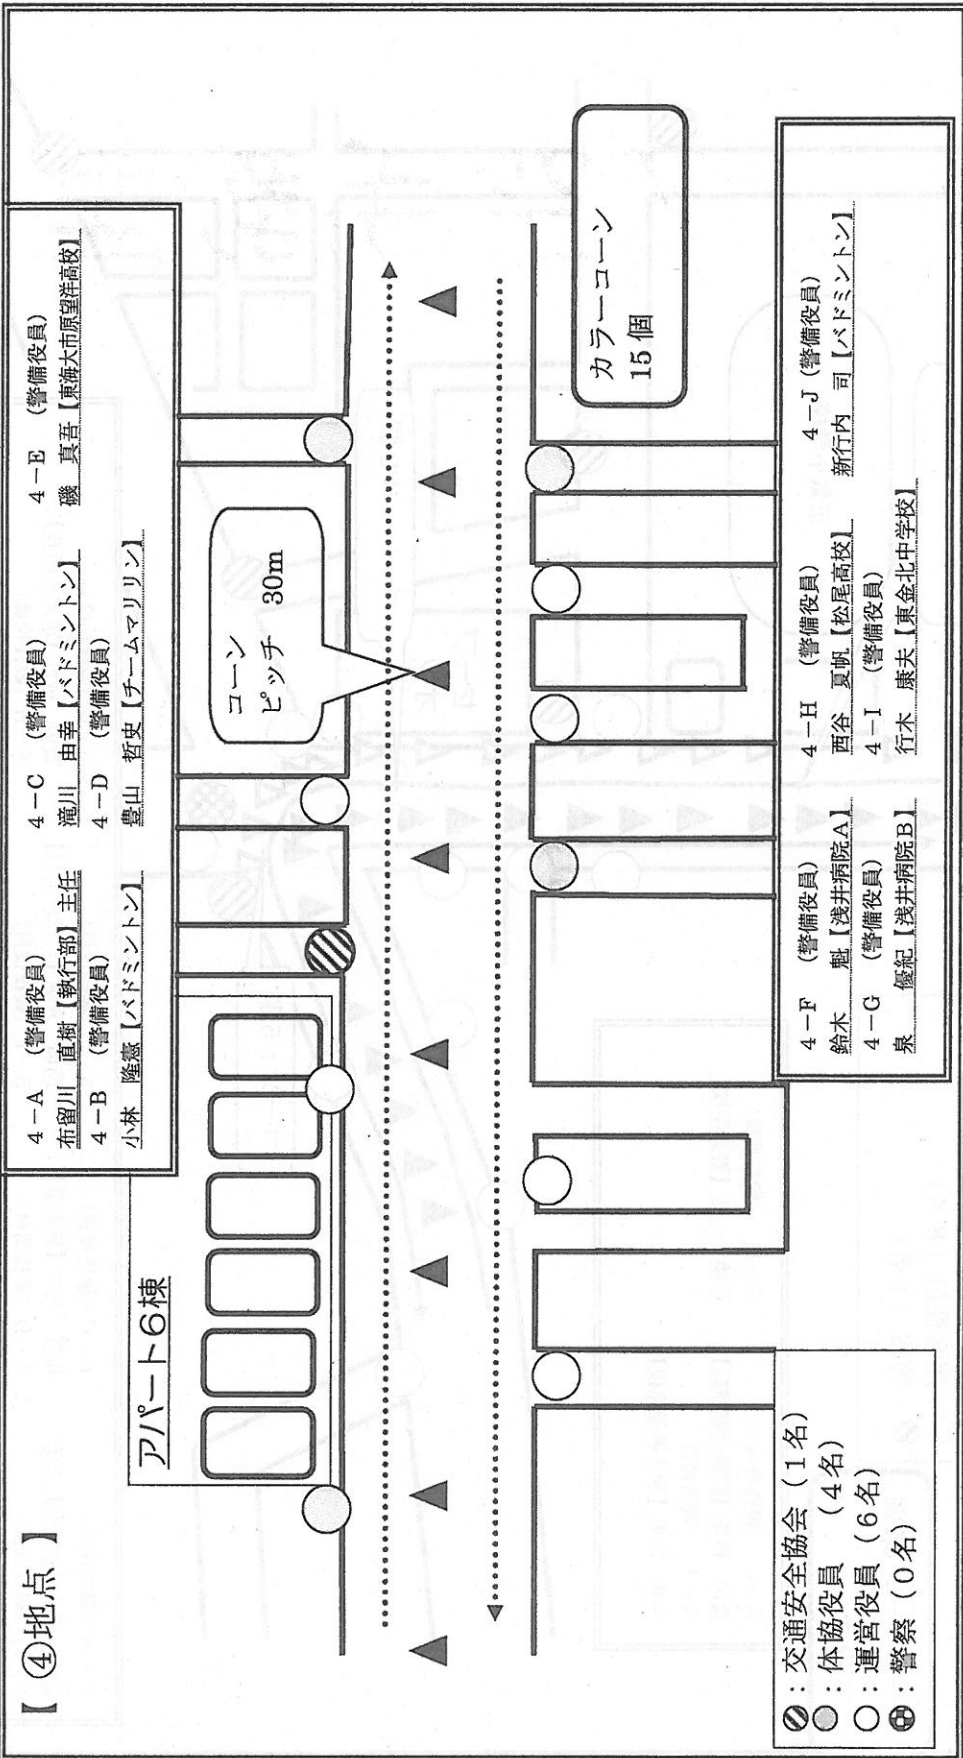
【 ④地点 】

アパート6棟

4－A （警備役員）
布留川 直樹【執行部】主任
4－B （警備役員）
小林 隆慈【バドミントン】

4－C （警備役員）
滝川 由幸【バドミントン】
4－D （警備役員）
豊山 哲史【チームマリリン】

4－E （警備役員）
磯 真吾【東海大市原望洋高校】

コーン
ピッチ 30m

カラーコーン
15個

4－F （警備役員）
鈴木 魁【浅井病院A】
4－G （警備役員）
泉 優紀【浅井病院B】

4－H （警備役員）
西谷 夏帆【松尾高校】
4－I （警備役員）
行木 康夫【東金北中学校】

4－J （警備役員）
新行内 司【バドミントン】

◎：交通安全協会（1名）
●：体協役員 （4名）
○：運営役員（6名）
⊕：警察（0名）